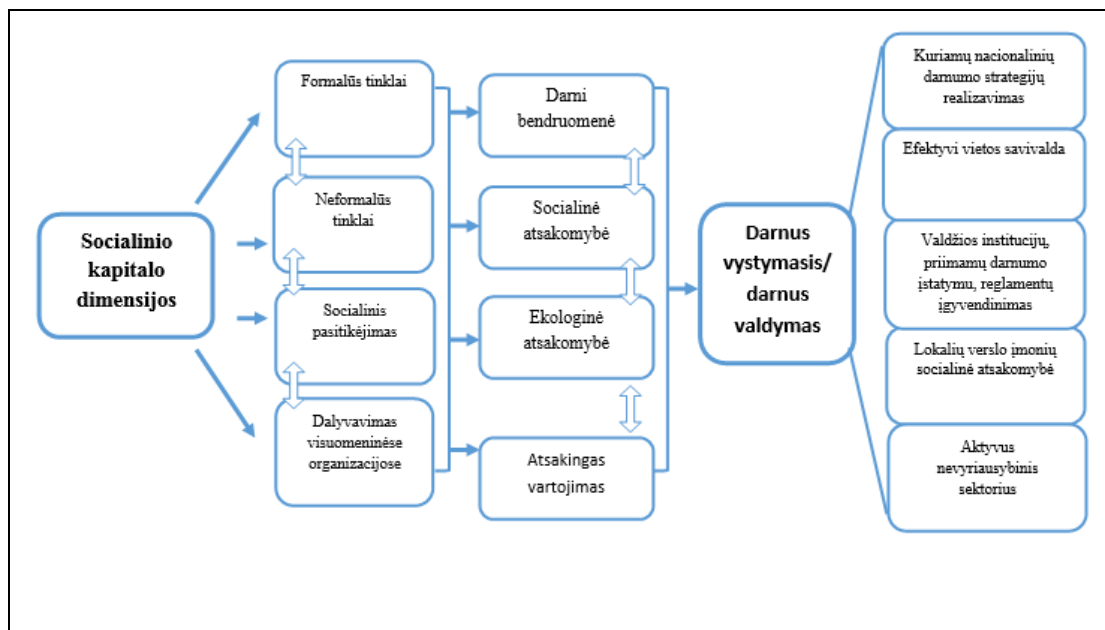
Socialinio kapitalo dimensijos

Formalūs tinklai

Neformalūs tinklai

Socialinis pasitikėjimas

Dalyvavimas visuomeninėse organizacijose

Darni bendruomenė

Socialinė atsakomybė

Ekologinė atsakomybė

Atsakingas vartojimas

Darnus vystymasis/ darnus valdymas

Kuriamų nacionalinių darnumo strategijų realizavimas

Efektyvi vietos savivalda

Valdžios institucijų, priimamų darnumo įstatymų, reglamentų įgyvendinimas

Lokalių verslo įmonių socialinė atsakomybė

Aktyvus nevyriausybinis sektorius